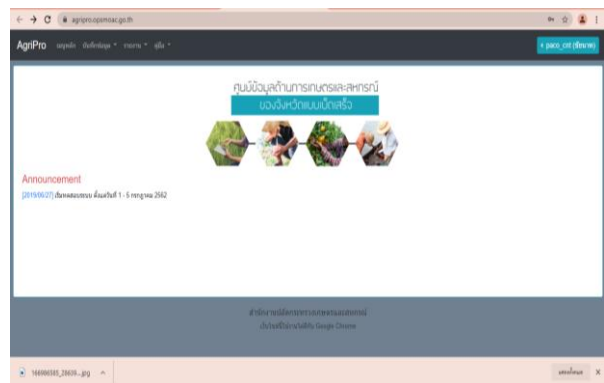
agripro.opsmoac.go.th

AgriPro หน้าหลัก ข้อมือข้อมูล ▾ รายงาน ▾ คู่มือ ▾

paco_cnt (ชัยนาท)

ศูนย์ข้อมูลด้านการเกษตรและสหกรณ์
ของจังหวัดแบบเบ็ดเสร็จ

Announcement

[2019/06/27] เริ่มทดสอบระบบ ตั้งแต่วันที่ 1 - 5 กรกฎาคม 2562

สำนักงานปลัดกระทรวงเกษตรและสหกรณ์
เว็บไซต์ใช้งานได้ดีกับ Google Chrome

166906385_28635....jpg ^

แสดงทั้งหมด X